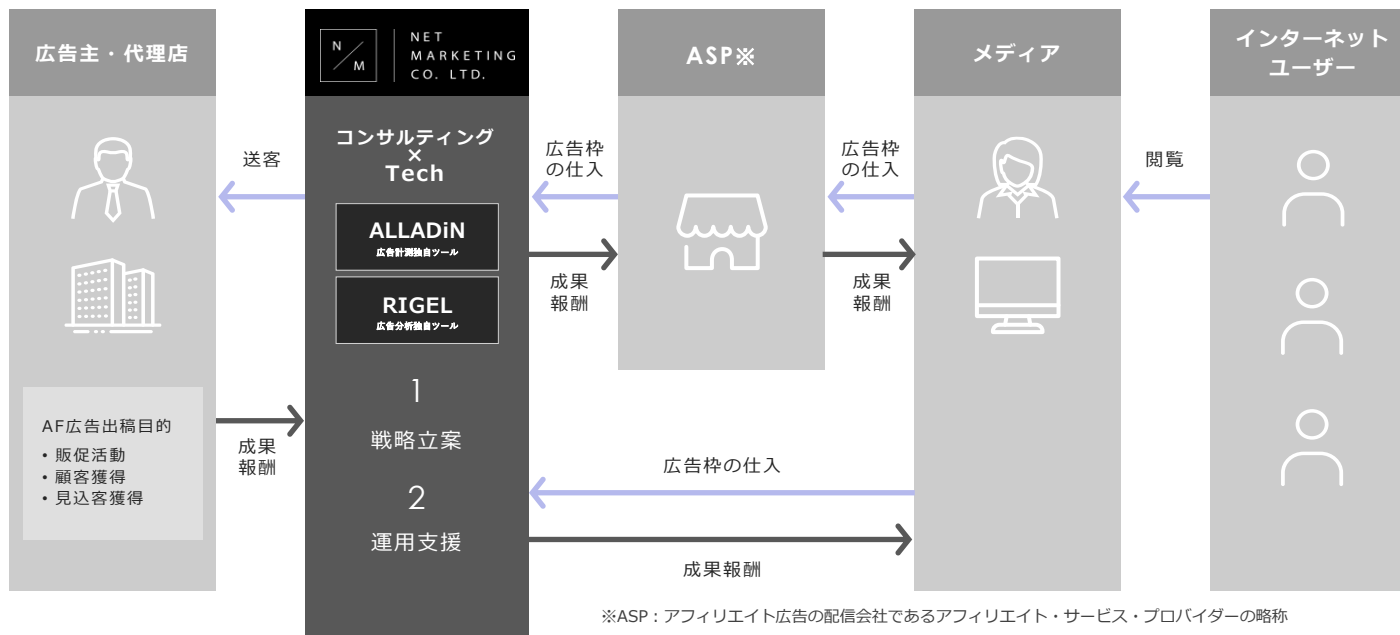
広告主・代理店

N
M
NET MARKETING CO. LTD.

ASP※

メディア

インターネットユーザー

送客

コンサルティング
×
Tech

ALLADiN
広告計測独自ツール

RIGEL
広告分析独自ツール

1
戦略立案

2
運用支援

広告枠の仕入

成果報酬

広告枠の仕入

成果報酬

閲覧

AF広告出稿目的
・販促活動
・顧客獲得
・見込客獲得

成果報酬

広告枠の仕入

成果報酬

※ASP：アフィリエイト広告の配信会社であるアフィリエイト・サービス・プロバイダーの略称